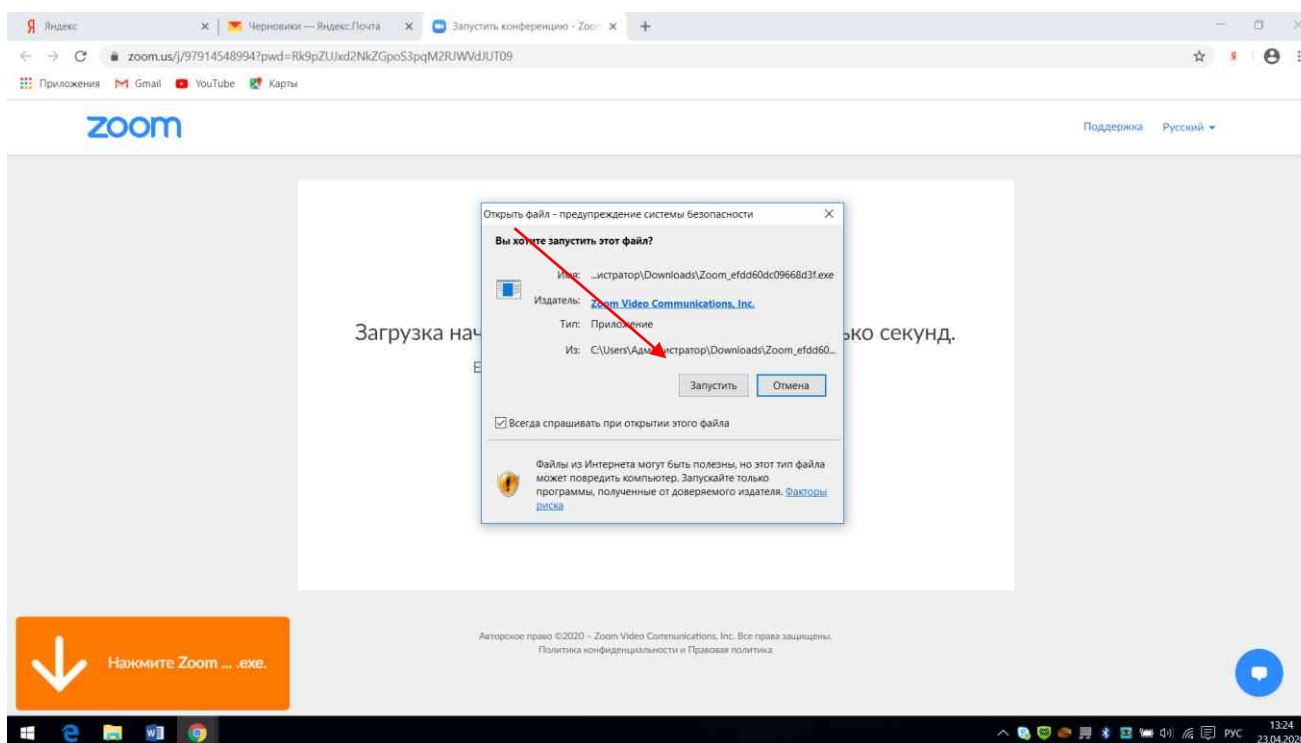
Яндекс
Черновики — Яндекс.Почта
Запустить конференцию - Zoo
zoom.us/j/97914548994?pwd=Rk9pZUJxd2NkZGpoS3pqM2RJWVdJUT09
Приложения Gmail YouTube Карты

zoom
Поддержка Русский

Открыть файл - предупреждение системы безопасности
Вы хотите запустить этот файл?
Имя: ...истратор\Downloads\Zoom_efdd60dc09668d3f.exe
Издатель: Zoom Video Communications, Inc.
Тип: Приложение
Из: C:\Users\Администратор\Downloads\Zoom_efdd60...
Запустить Отмена
Всегда спрашивать при открытии этого файла
Файлы из Интернета могут быть полезны, но этот тип файла может повредить компьютер. Запускайте только программы, полученные от доверяемого издателя. Факторы риска

Загрузка нач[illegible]ько секунд.
E

Авторское право ©2020 - Zoom Video Communications, Inc. Все права защищены.
Политика конфиденциальности и Правовая политика

Нажмите Zoom ... .exe.

РУС 13:24 23.04.202